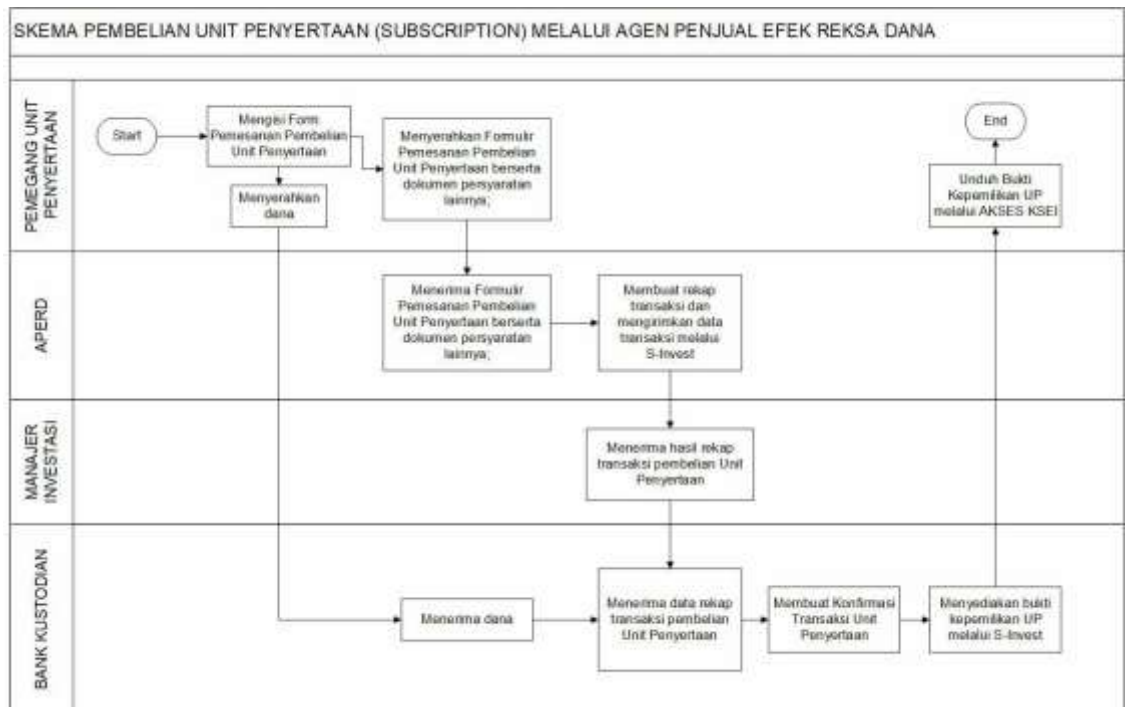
SKEMA PEMBELIAN UNIT PENYERTAAN (SUBSCRIPTION) MELALUI AGEN PENJUAL EFEK REKSA DANA

PEMEGANG UNIT PENYERTAAN

Start

Mengisi Form Pemesanan Pembelian Unit Penyertaan

Menyerahkan dana

Menyerahkan Formulir Pemesanan Pembelian Unit Penyertaan berserta dokumen persyaratan lainnya;

End

Unduh Bukti Kepemilikan UP melalui AKSES KSEI

APERD

Menerima Formulir Pemesanan Pembelian Unit Penyertaan berserta dokumen persyaratan lainnya;

Membuat rekap transaksi dan mengirimkan data transaksi melalui S-Invest

MANAJER INVESTASI

Menerima hasil rekap transaksi pembelian Unit Penyertaan

BANK KUSTODIAN

Menerima dana

Menerima data rekap transaksi pembelian Unit Penyertaan

Membuat Konfirmasi Transaksi Unit Penyertaan

Menyediakan bukti kepemilikan UP melalui S-Invest